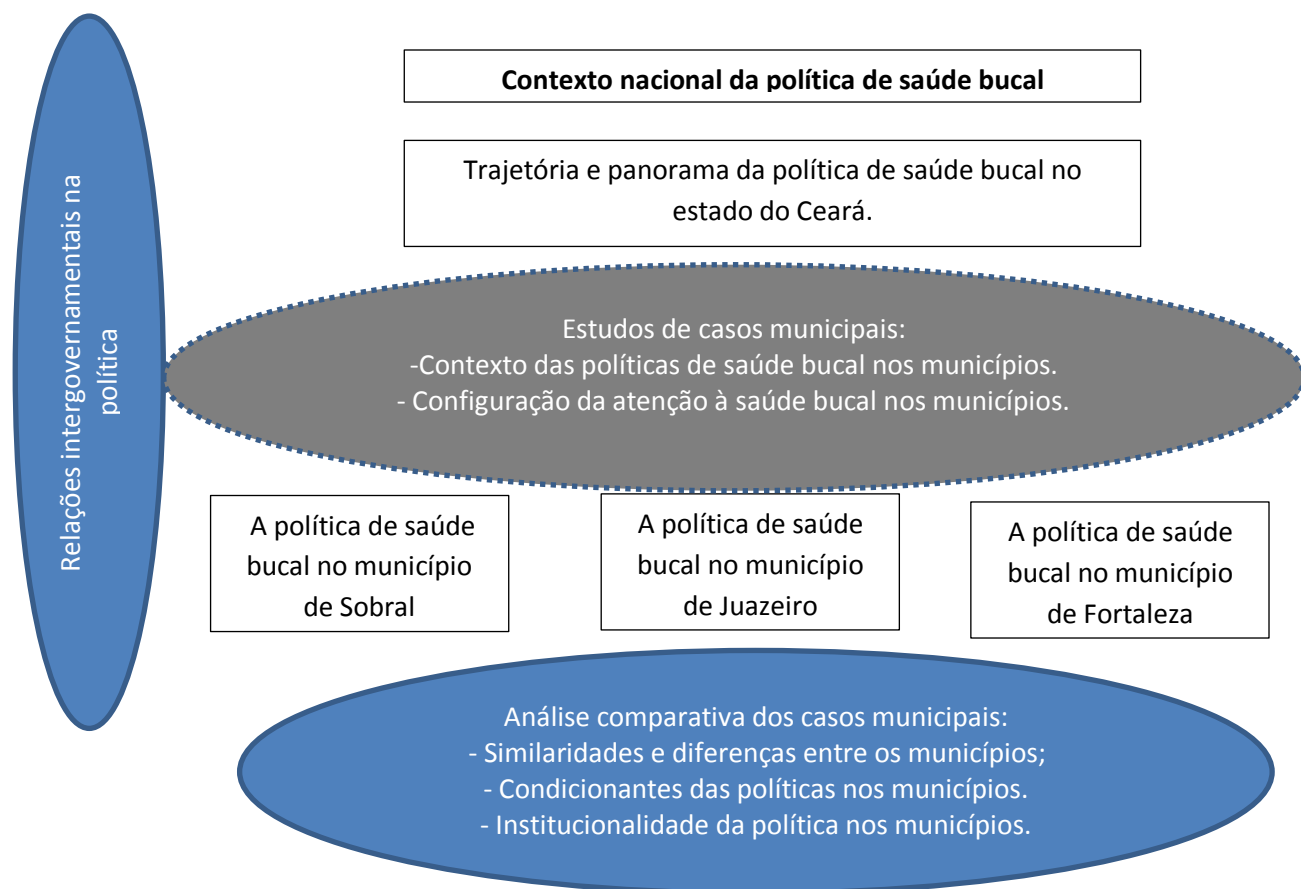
Relações intergovernamentais na política

**Contexto nacional da política de saúde bucal**

Trajetória e panorama da política de saúde bucal no estado do Ceará.

Estudos de casos municipais:
-Contexto das políticas de saúde bucal nos municípios.
- Configuração da atenção à saúde bucal nos municípios.

A política de saúde bucal no município de Sobral

A política de saúde bucal no município de Juazeiro

A política de saúde bucal no município de Fortaleza

Análise comparativa dos casos municipais:
- Similaridades e diferenças entre os municípios;
- Condicionantes das políticas nos municípios.
- Institucionalidade da política nos municípios.